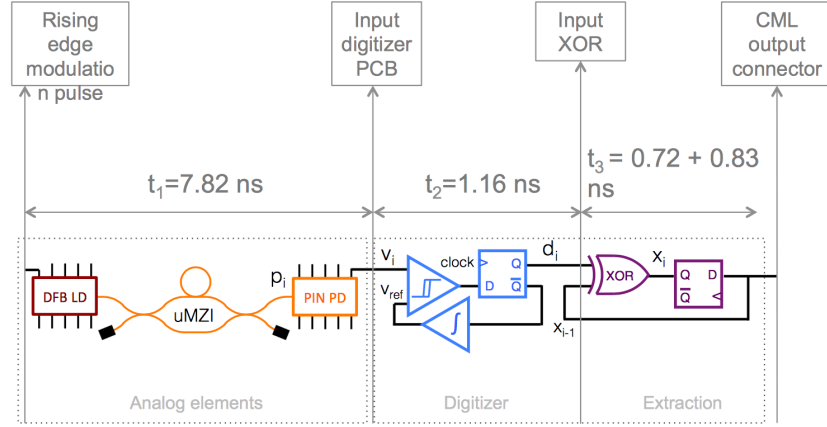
Rising edge modulatio n pulse

Input digitizer PCB

Input XOR

CML output connector

$t_1$=7.82 ns

$t_2$=1.16 ns

$t_3$ = 0.72 + 0.83 ns

DFB LD

uMZI

$p_i$

PIN PD

$v_i$

$v_{ref}$

clock

Q

D

$\overline{Q}$

$d_i$

XOR

$x_i$

Q

D

$\overline{Q}$

$x_{i-1}$

Analog elements

Digitizer

Extraction